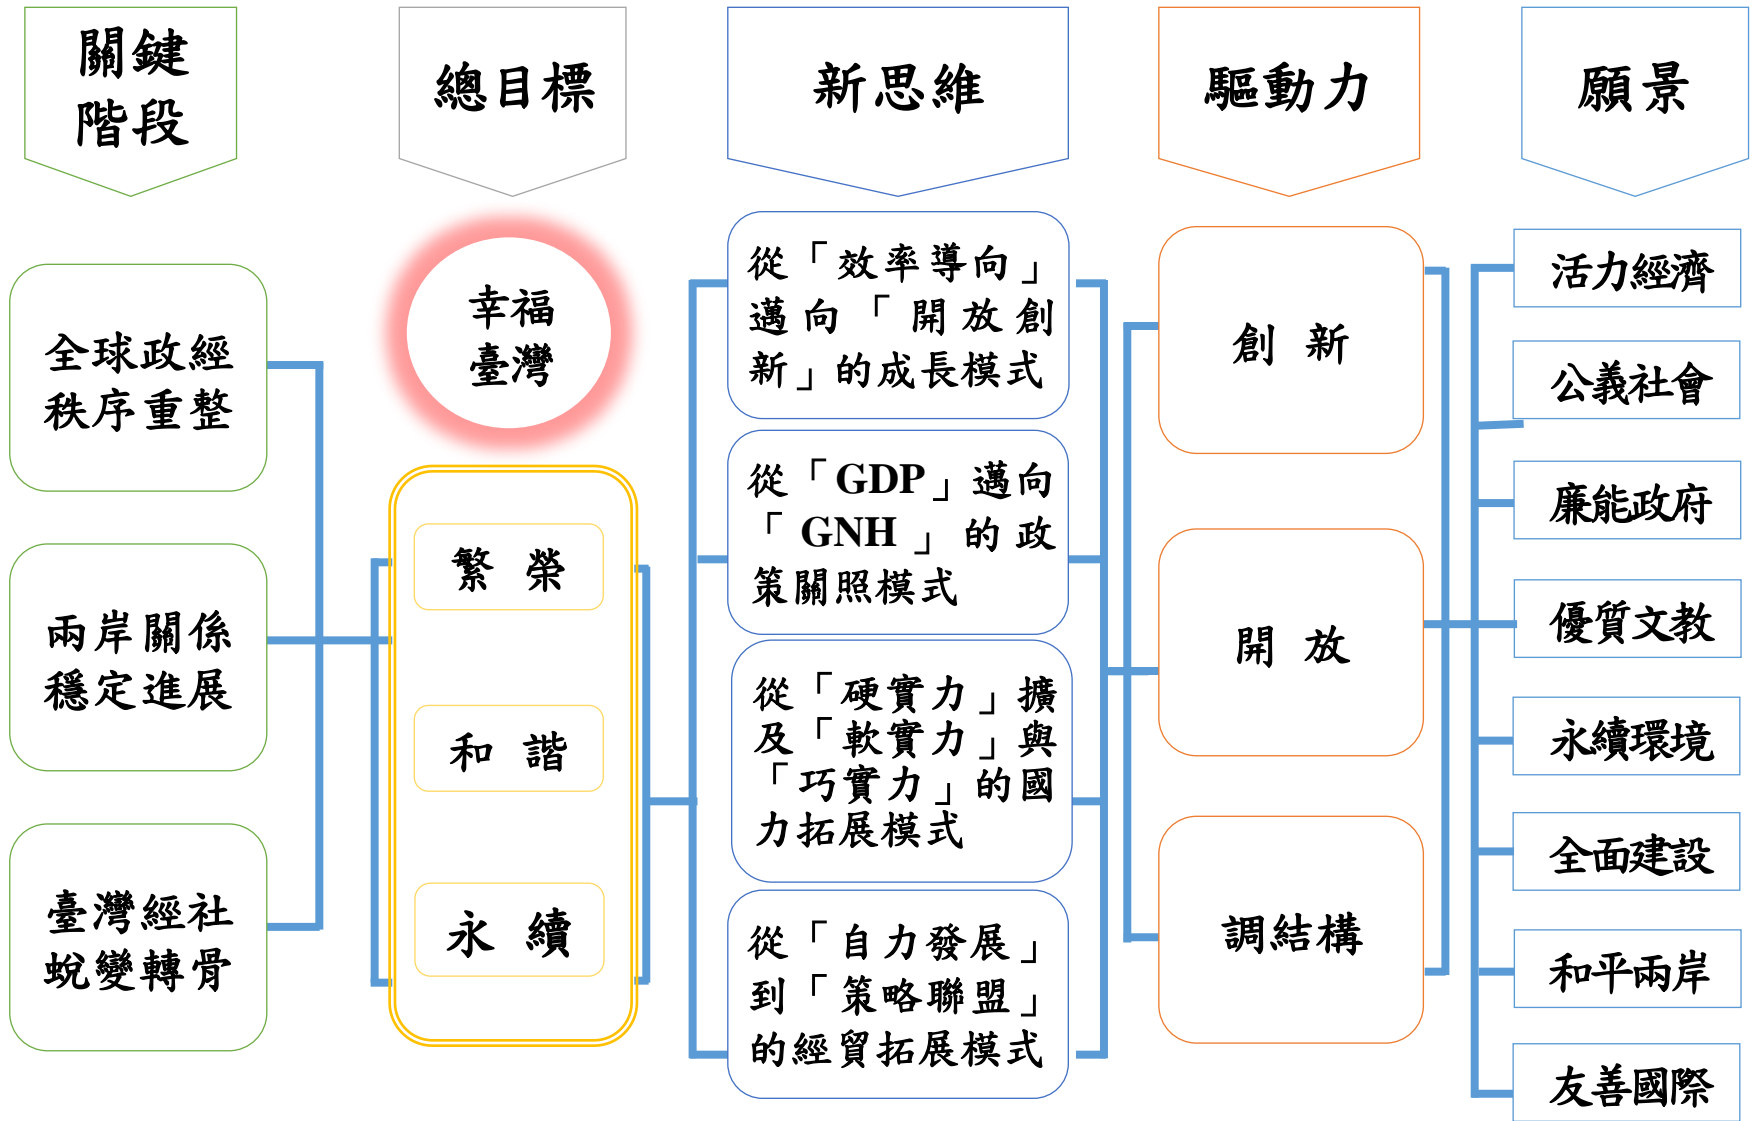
關鍵階段

總目標

新思維

驅動力

願景

全球政經秩序重整

兩岸關係穩定進展

臺灣經社蛻變轉骨

幸福臺灣

繁 榮

和 諧

永 續

從「效率導向」邁向「開放創新」的成長模式

從「GDP」邁向「GNH」的政策關照模式

從「硬實力」擴及「軟實力」與「巧實力」的國力拓展模式

從「自力發展」到「策略聯盟」的經貿拓展模式

創 新

開 放

調結構

活力經濟

公義社會

廉能政府

優質文教

永續環境

全面建設

和平兩岸

友善國際